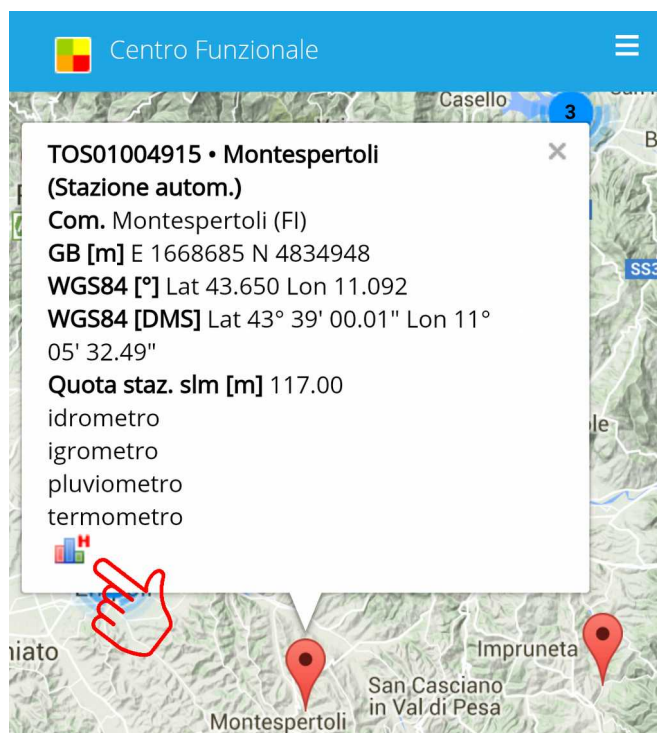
Centro Funzionale

Casello
3
B
SS3
le

TOS01004915 • Montespertoli (Stazione autom.)
Com. Montespertoli (FI)
GB [m] E 1668685 N 4834948
WGS84 [°] Lat 43.650 Lon 11.092
WGS84 [DMS] Lat 43° 39' 00.01" Lon 11° 05' 32.49"
Quota staz. slm [m] 117.00
idrometro
igrometro
pluviometro
termometro

H

niato
Impruneta
San Casciano in Val di Pesa
Montespertoli